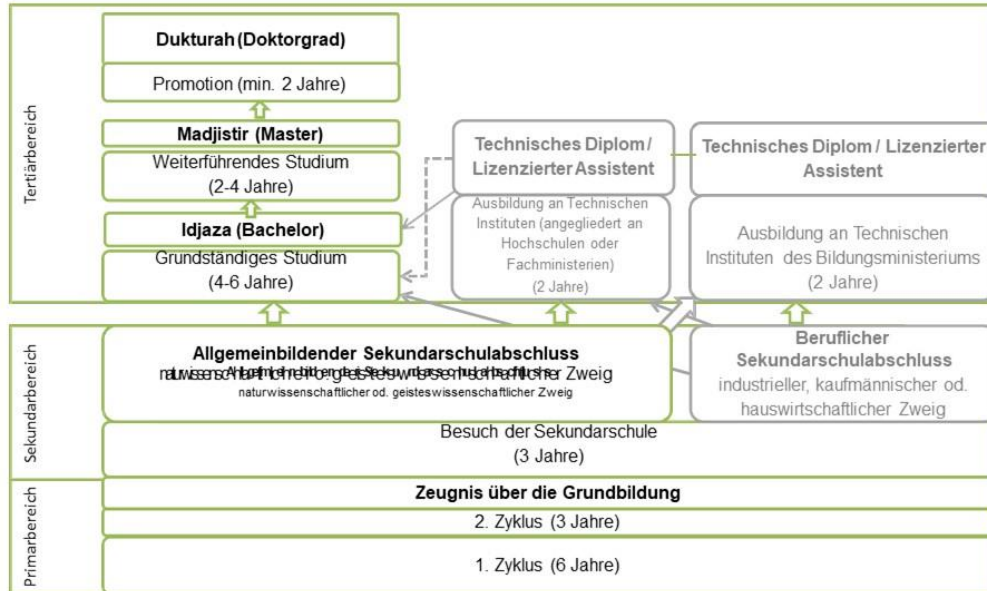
Tertiärbereich

Dukturah (Doktorgrad)

Promotion (min. 2 Jahre)

Madjistir (Master)

Weiterführendes Studium (2-4 Jahre)

Idjaza (Bachelor)

Grundständiges Studium (4-6 Jahre)

Technisches Diplom / Lizenzierter Assistent

Ausbildung an Technischen Instituten (angegliedert an Hochschulen oder Fachministerien) (2 Jahre)

Technisches Diplom / Lizenzierter Assistent

Ausbildung an Technischen Instituten des Bildungsministeriums (2 Jahre)

Sekundarbereich

Allgemeinbildender Sekundarschulabschluss

naturwissenschaftlicher od. geisteswissenschaftlicher Zweig

Allgemeinbildender Sekundarschulabschluss

naturwissenschaftlicher od. geisteswissenschaftlicher Zweig

Beruflicher Sekundarschulabschluss

industrieller, kaufmännischer od. hauswirtschaftlicher Zweig

Besuch der Sekundarschule (3 Jahre)

Primarbereich

Zeugnis über die Grundbildung

2. Zyklus (3 Jahre)

1. Zyklus (6 Jahre)